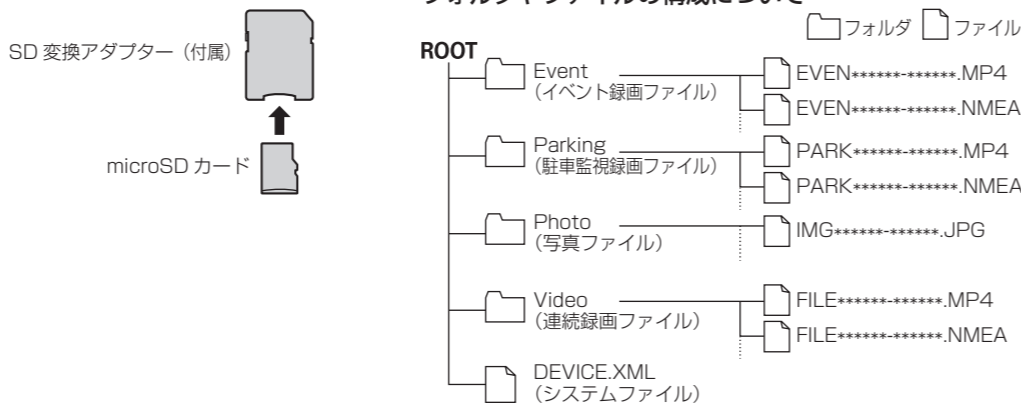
SD 変換アダプター（付属）

microSD カード

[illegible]

フォルダ ファイル

ROOT

Event
（イベント録画ファイル）

EVEN******-******.MP4
EVEN******-******.NMEA

Parking
（駐車監視録画ファイル）

PARK******-******.MP4
PARK******-******.NMEA

Photo
（写真ファイル）

IMG******-******.JPG

Video
（連続録画ファイル）

FILE******-******.MP4
FILE******-******.NMEA

DEVICE.XML
（システムファイル）